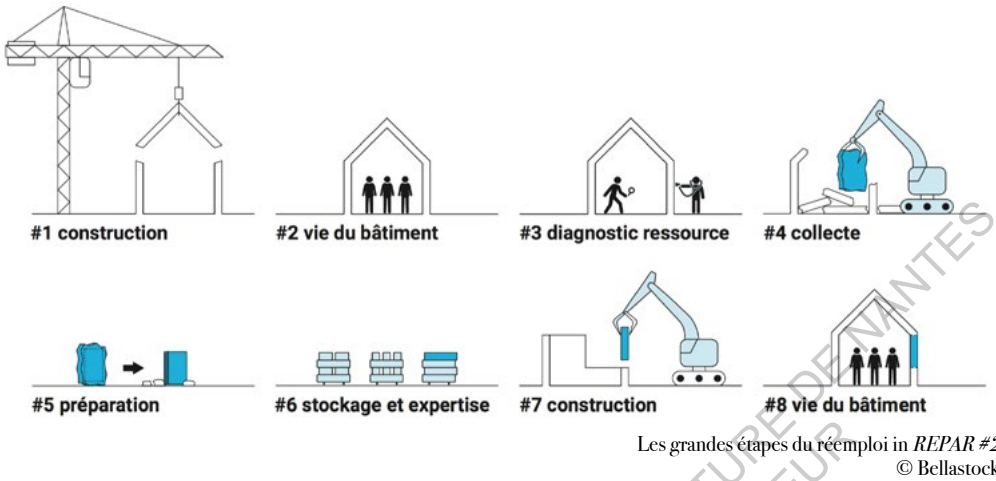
#1 construction

#2 vie du bâtiment

#3 diagnostic ressource

#4 collecte

#5 préparation

#6 stockage et expertise

#7 construction

#8 vie du bâtiment

Les grandes étapes du réemploi in *REPAR #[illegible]*
© Bellastock

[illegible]TURE DE NANTES
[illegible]UR